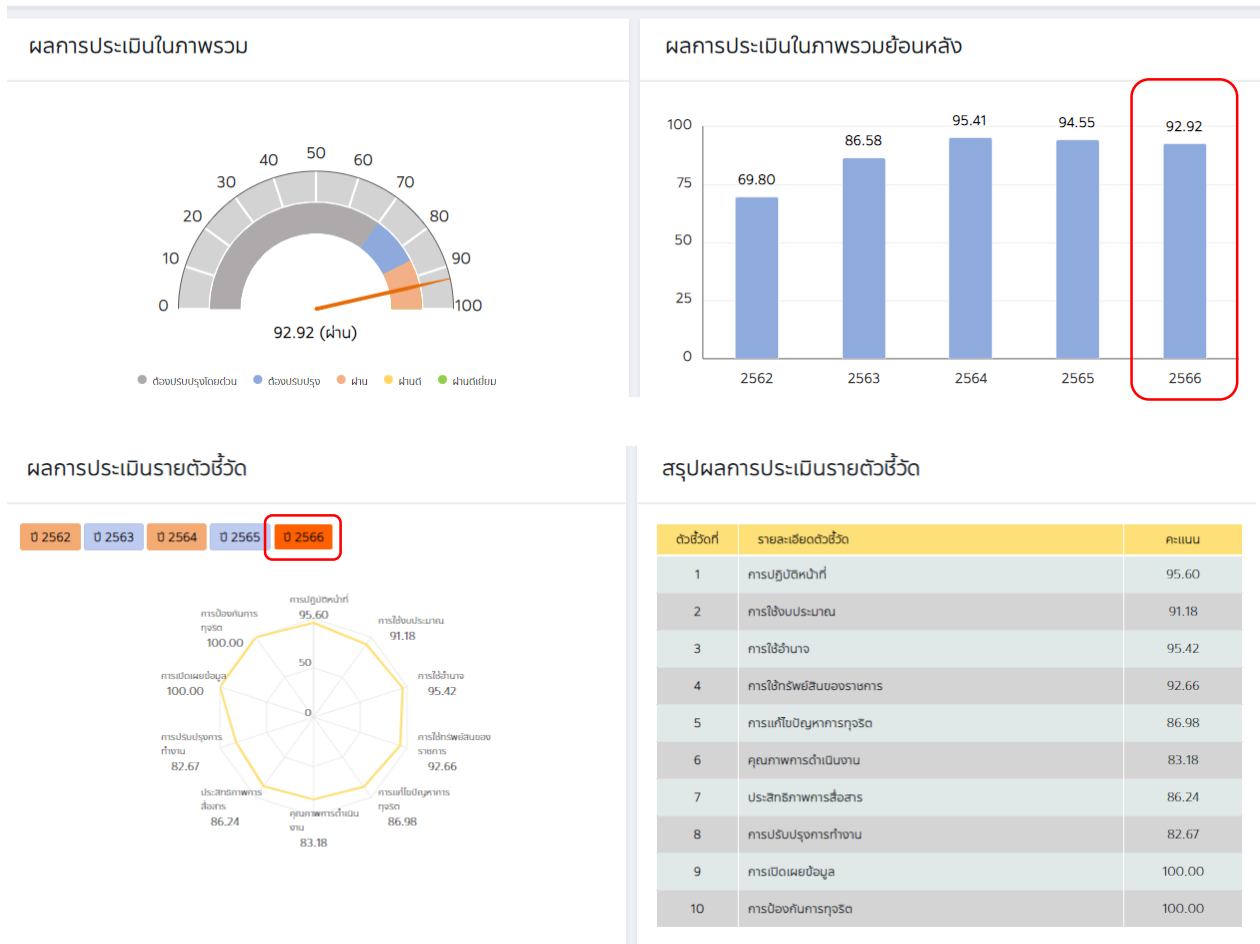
ผลการประเมินในภาพรวม

0
10
20
30
40
50
60
70
80
90
100

92.92 (ผ่าน)

ต้องปรับปรุงโดยด่วน ต้องปรับปรุง ผ่าน ผ่านดี ผ่านดีเยี่ยม

ผลการประเมินในภาพรวมย้อนหลัง

100
75
50
25
0

69.80
86.58
95.41
94.55
92.92

2562
2563
2564
2565
2566

ผลการประเมินรายตัวชี้วัด

ปี 2562 ปี 2563 ปี 2564 ปี 2565 ปี 2566

การปฏิบัติหน้าที่
95.60
การใช้งบประมาณ
91.18
การใช้อำนาจ
95.42
การใช้ทรัพย์สินของราชการ
92.66
การแก้ไขปัญหาการทุจริต
86.98
คุณภาพการดำเนินงาน
83.18
ประสิทธิภาพการสื่อสาร
86.24
การปรับปรุงการทำงาน
82.67
การเปิดเผยข้อมูล
100.00
การป้องกันการทุจริต
100.00
50
0

สรุปผลการประเมินรายตัวชี้วัด

| ตัวชี้วัดที่ | รายละเอียดตัวชี้วัด | คะแนน |
|---|---|---|
| 1 | การปฏิบัติหน้าที่ | 95.60 |
| 2 | การใช้งบประมาณ | 91.18 |
| 3 | การใช้อำนาจ | 95.42 |
| 4 | การใช้ทรัพย์สินของราชการ | 92.66 |
| 5 | การแก้ไขปัญหาการทุจริต | 86.98 |
| 6 | คุณภาพการดำเนินงาน | 83.18 |
| 7 | ประสิทธิภาพการสื่อสาร | 86.24 |
| 8 | การปรับปรุงการทำงาน | 82.67 |
| 9 | การเปิดเผยข้อมูล | 100.00 |
| 10 | การป้องกันการทุจริต | 100.00 |